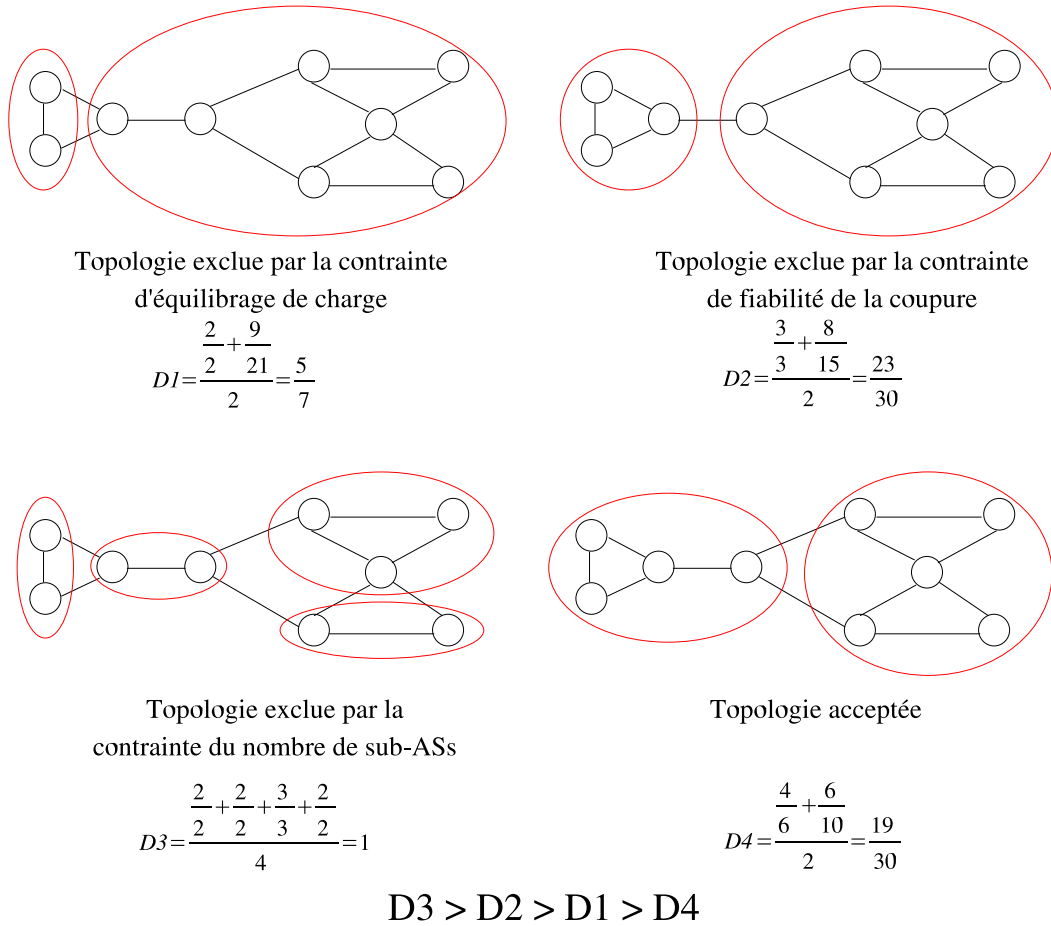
Topologie exclue par la contrainte d'équilibrage de charge

$D1=\frac{\frac{2}{2}+\frac{9}{21}}{2}=\frac{5}{7}$

Topologie exclue par la contrainte de fiabilité de la coupure

$D2=\frac{\frac{3}{3}+\frac{8}{15}}{2}=\frac{23}{30}$

Topologie exclue par la contrainte du nombre de sub-ASs

$D3=\frac{\frac{2}{2}+\frac{2}{2}+\frac{3}{3}+\frac{2}{2}}{4}=1$

Topologie acceptée

$D4=\frac{\frac{4}{6}+\frac{6}{10}}{2}=\frac{19}{30}$

D3 > D2 > D1 > D4